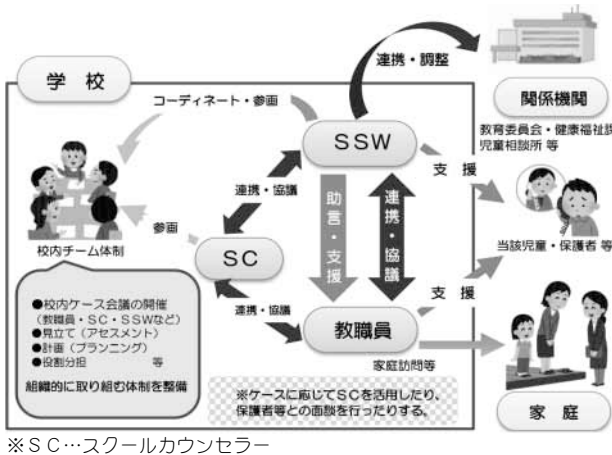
学 校

連携・調整

関係機関

教育委員会・健康福祉課
児童相談所 等

コーディネート・参画

SSW

支 援

連携・協議

助言・支援

連携・協議

参画

SC

当該児童・保護者 等

校内チーム体制

●校内ケース会議の開催
(教職員・SC・SSWなど)
●見立て(アセスメント)
●計画(プランニング)
●役割分担 等

組織的に取り組む体制を整備

連携・協議

教職員

支 援

家庭訪問等

※ケースに応じてSCを活用したり、保護者等との面談を行ったりする。

家 庭

※SC…スクールカウンセラー